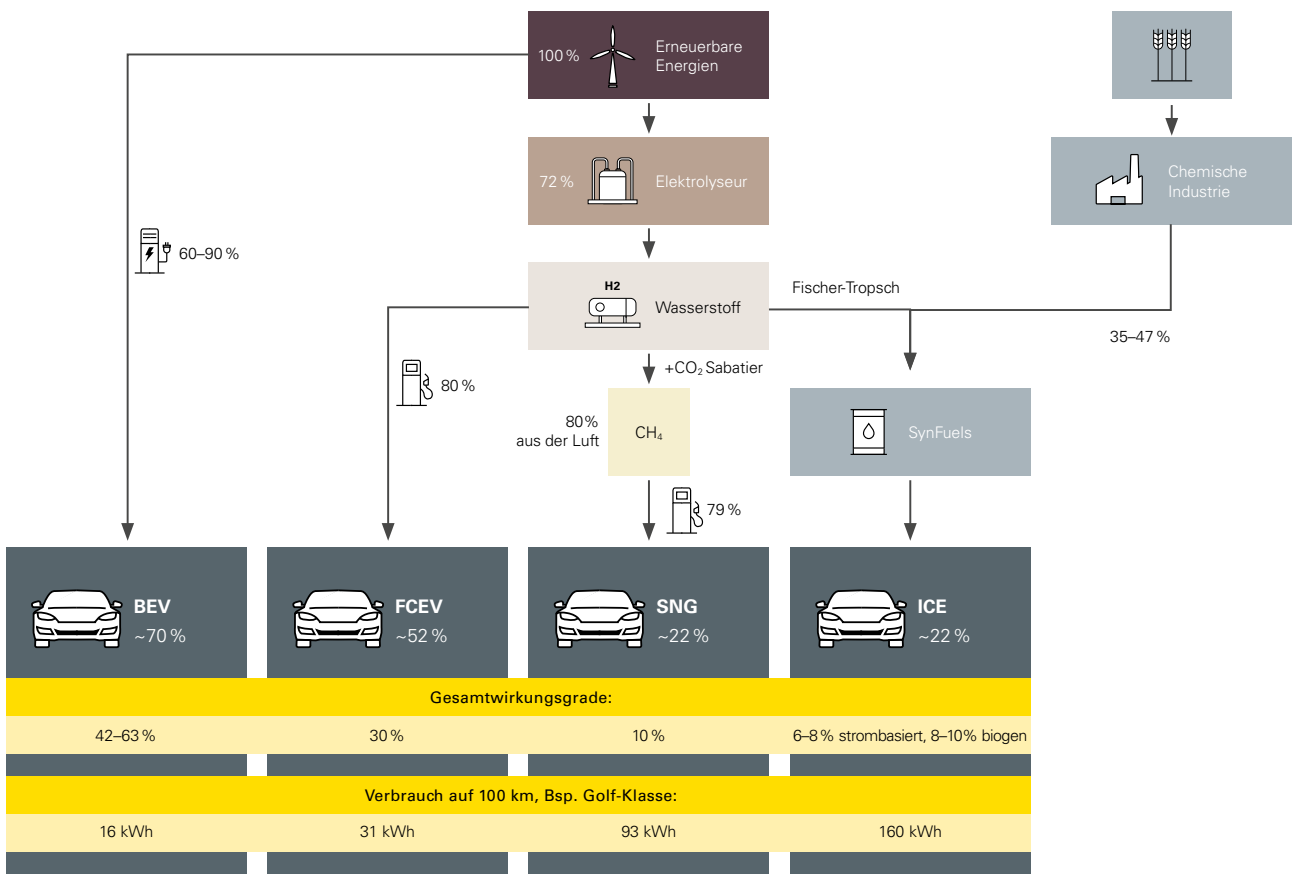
100 % Erneuerbare Energien

72 % Elektrolyseur

H2 Wasserstoff

60–90 %

80 %

+$CO_2$ Sabatier

80% aus der Luft

$CH_4$

79 %

Fischer-Tropsch

Chemische Industrie

35–47 %

SynFuels

BEV ~70 %

FCEV ~52 %

SNG ~22 %

ICE ~22 %

Gesamtwirkungsgrade:

| 42–63 % | 30 % | 10 % | 6–8 % strombasiert, 8–10% biogen |
|---|---|---|---|

Verbrauch auf 100 km, Bsp. Golf-Klasse:

| 16 kWh | 31 kWh | 93 kWh | 160 kWh |
|---|---|---|---|